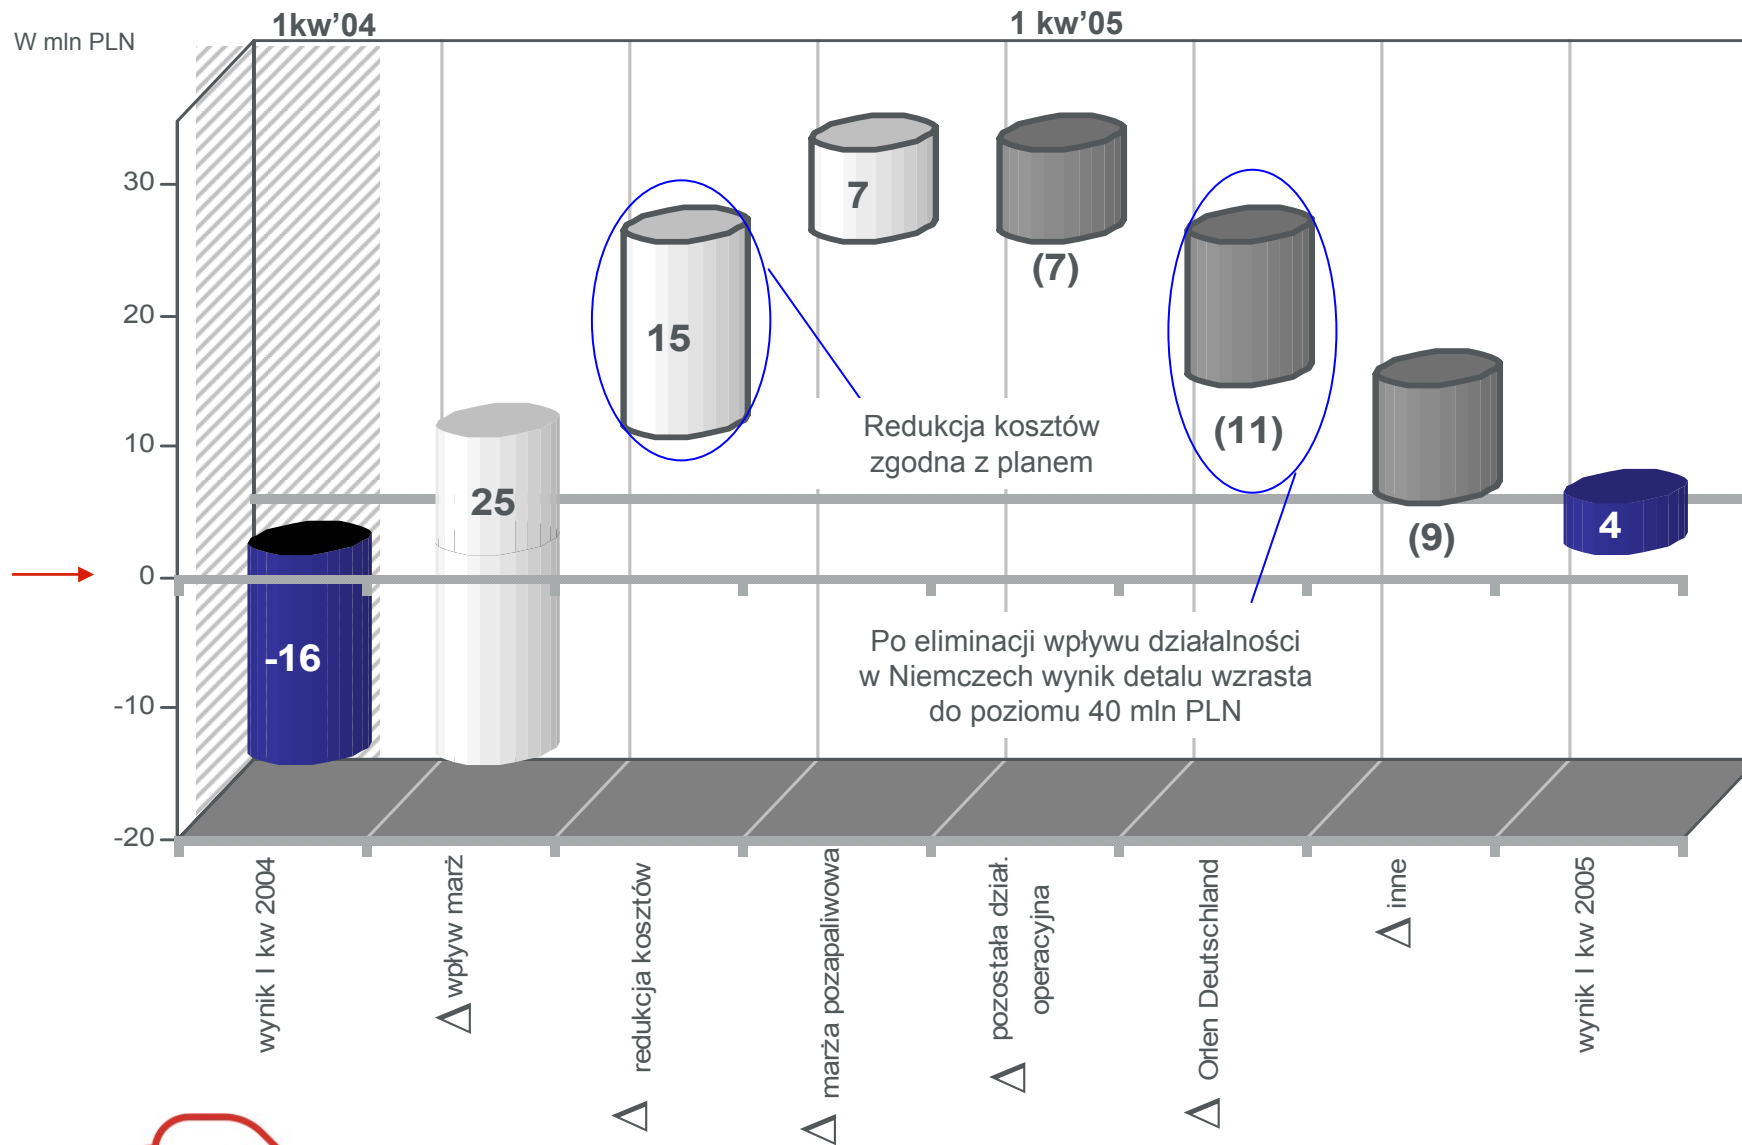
W mln PLN

1kw'04

1 kw'05

30

20

10

0

-10

-20

-16

25

15

7

(7)

(11)

(9)

4

Redukcja kosztów zgodna z planem

Po eliminacji wpływu działalności w Niemczech wynik detalu wzrasta do poziomu 40 mln PLN

wynik I kw 2004

Δ wpływ marż

Δ redukcja kosztów

Δ marża pozapaliwowa

Δ pozostała dział. operacyjna

Δ Orlen Deutschland

Δ inne

wynik I kw 2005